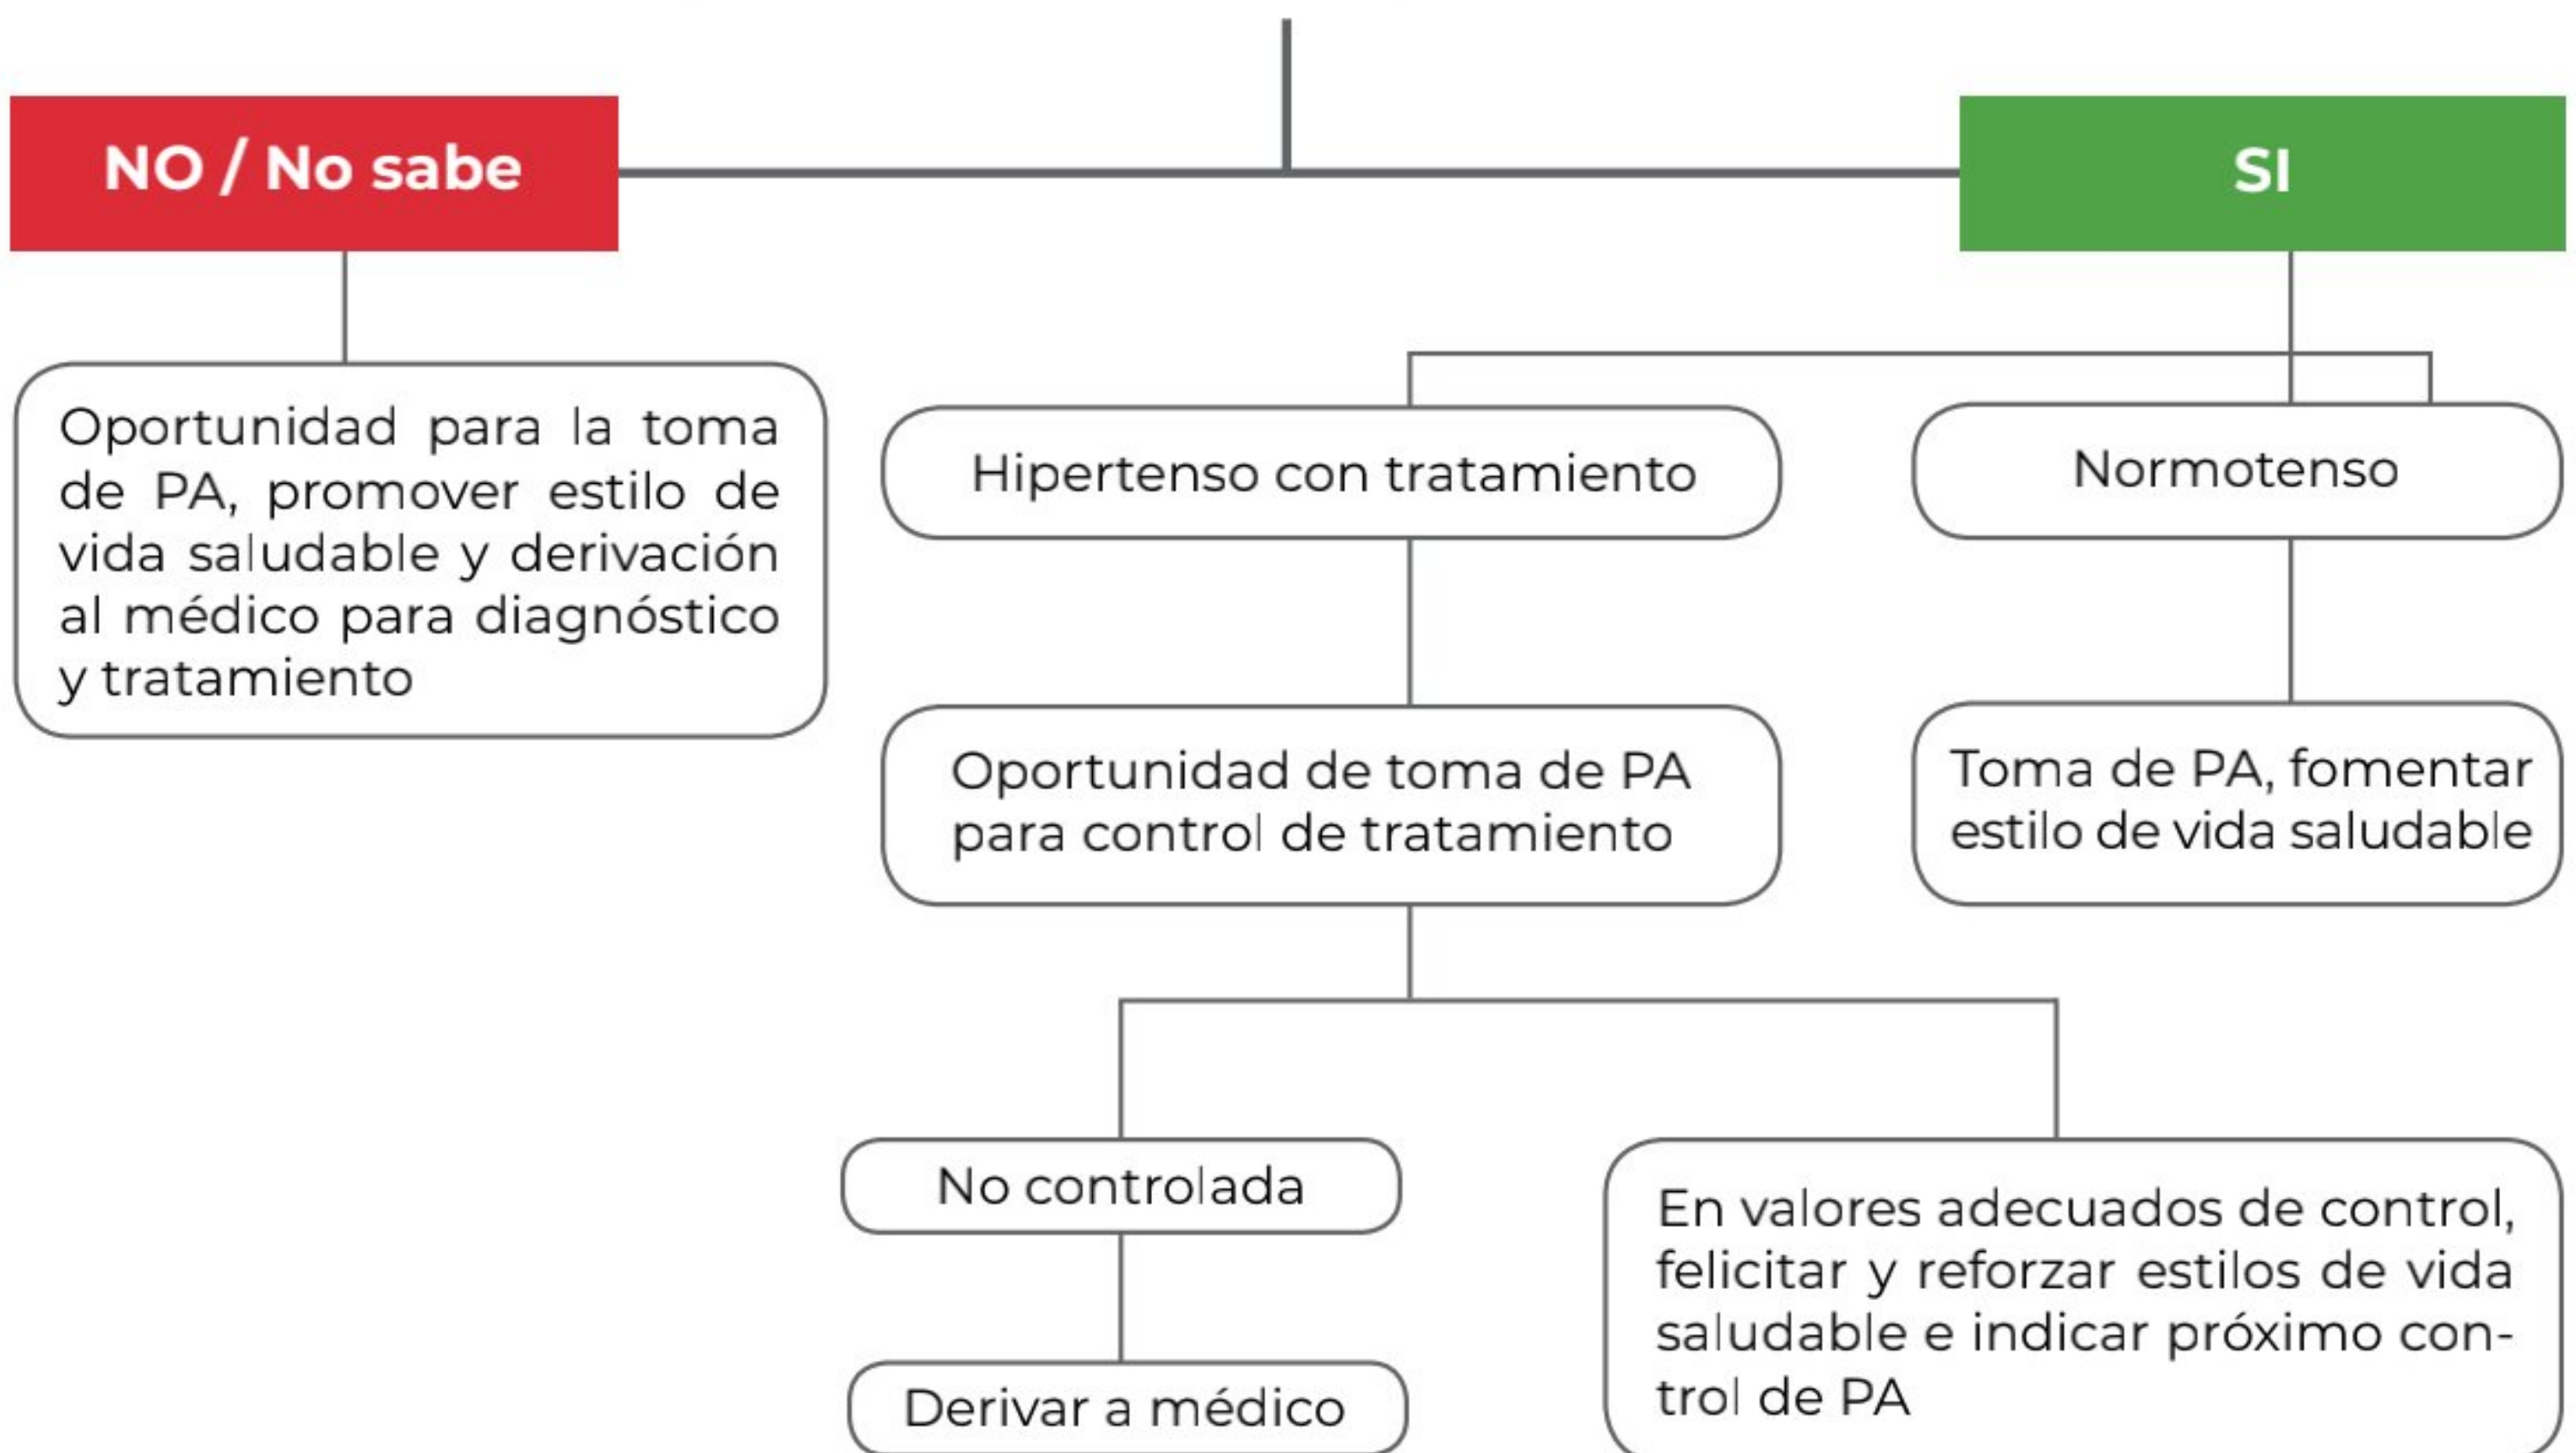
NO / No sabe

SI

Oportunidad para la toma de PA, promover estilo de vida saludable y derivación al médico para diagnóstico y tratamiento

Hipertenso con tratamiento

Normotenso

Oportunidad de toma de PA para control de tratamiento

Toma de PA, fomentar estilo de vida saludable

No controlada

Derivar a médico

En valores adecuados de control, felicitar y reforzar estilos de vida saludable e indicar próximo control de PA